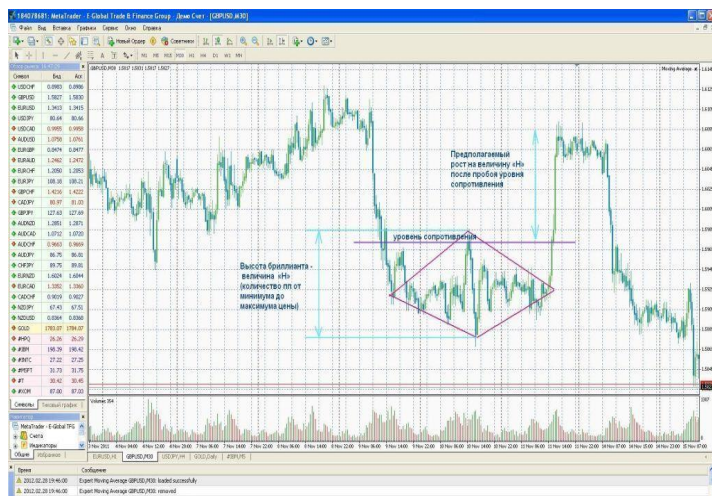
184078681: MetaTrader - E-Global Trade & Finance Group · Демо Счет - [GBPUSD,M30]

Файл Вид Вставка Графики Сервис Окно Справка

Новый Ордер Советники

M1 M5 M15 M30 H1 H4 D1 W1 MN

Обзор рынка: 14:49:46

| Символ | Бид | Аск |
|---|---|---|
| USDCHF | 0.8983 | 0.8986 |
| GBPUSD | 1.5827 | 1.5830 |
| EURUSD | 1.3413 | 1.3415 |
| USDJPY | 80.64 | 80.66 |
| USDCAD | 0.9955 | 0.9958 |
| AUDUSD | 1.0755 | 1.0761 |
| EURGBP | 0.8474 | 0.8477 |
| EURAUD | 1.2462 | 1.2472 |
| EURCHF | 1.2050 | 1.2053 |
| EURJPY | 108.18 | 108.21 |
| GBPCHF | 1.4216 | 1.4222 |
| CADJPY | 80.97 | 81.03 |
| GBPJPY | 127.63 | 127.69 |
| AUDNZD | 1.2851 | 1.2871 |
| AUDCAD | 1.0712 | 1.0720 |
| AUDCHF | 0.9663 | 0.9669 |
| AUDJPY | 86.75 | 86.81 |
| CHFJPY | 89.75 | 89.81 |
| EURNZD | 1.6024 | 1.6044 |
| EURCAD | 1.3352 | 1.3360 |
| CADCHF | 0.9019 | 0.9027 |
| NZDJPY | 67.43 | 67.51 |
| NZDUSD | 0.8364 | 0.8368 |
| GOLD | 1783.07 | 1784.07 |
| #HPQ | 26.26 | 26.29 |
| #IBM | 190.39 | 190.42 |
| #INTC | 27.22 | 27.25 |
| #MSFT | 31.73 | 31.75 |
| #T | 30.42 | 30.45 |
| #XOM | 87.00 | 87.03 |

Символы Тиковый график

Навигатор
MetaTrader - E-Global TFG
Счета
Индикаторы

Общие Избранное

GBPUSD,M30 1.5817 1.5820 1.5817 1.5827

Moving Average

Предполагаемый рост на величину «H» после пробоя уровня сопротивления

уровень сопротивления

Высота бриллианта - величина «H» (количество пп от минимума до максимума цены)

Volumes 354

2 Nov 2011 4 Nov 04:00 4 Nov 12:00 4 Nov 20:00 7 Nov 06:00 7 Nov 14:00 7 Nov 22:00 8 Nov 06:00 8 Nov 14:00 8 Nov 22:00 9 Nov 06:00 9 Nov 14:00 9 Nov 22:00 10 Nov 06:00 10 Nov 14:00 10 Nov 22:00 11 Nov 06:00 11 Nov 14:00 11 Nov 22:00 14 Nov 07:00 14 Nov 15:00 14 Nov 23:00 15 Nov 07:00

1.6144 1.6124 1.6102 1.6080 1.6058 1.6036 1.6014 1.5992 1.5970 1.5948 1.5926 1.5904 1.5882 1.5860 1.5838 1.5827

EURUSD,H1 GBPUSD,M30 USDJPY,H4 GOLD,Daily #IBM,H1

Время Сообщение
2012.02.20 19:46:00 Expert Moving Average GBPUSD,M30: loaded successfully
2012.02.20 19:46:00 Expert Moving Average GBPUSD,M30: removed